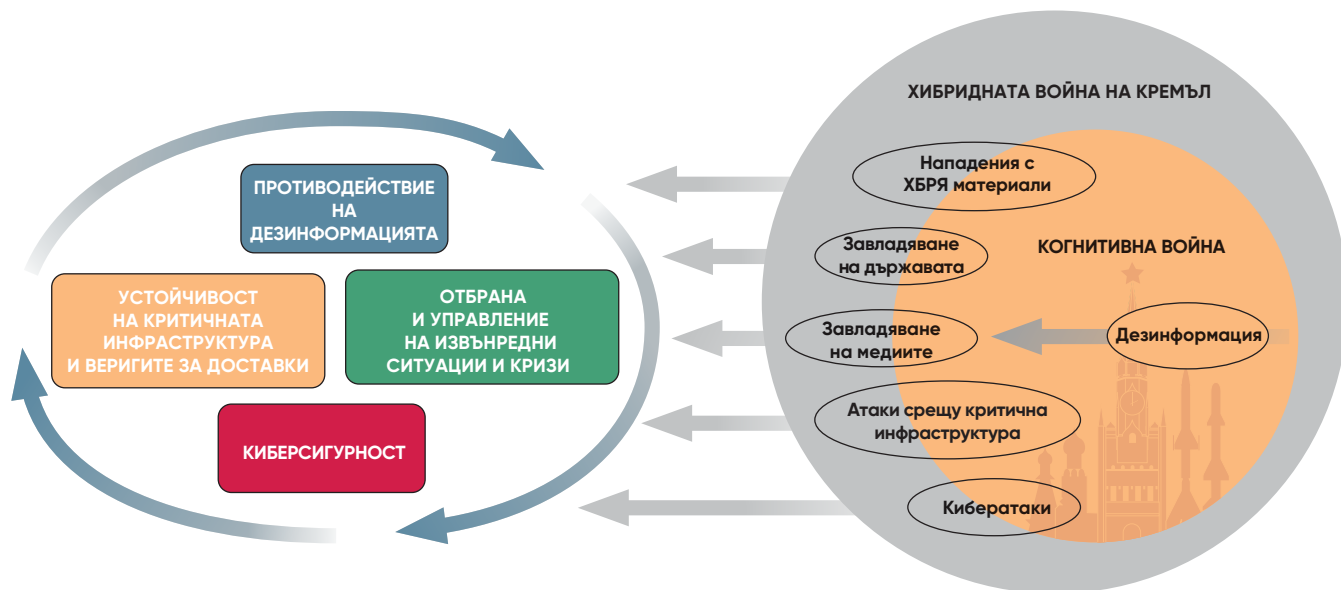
ПРОТИВОДЕЙСТВИЕ НА ДЕЗИНФОРМАЦИЯТА

УСТОЙЧИВОСТ НА КРИТИЧНАТА ИНФРАСТРУКТУРА И ВЕРИГИТЕ ЗА ДОСТАВКИ

ОТБРАНА И УПРАВЛЕНИЕ НА ИЗВЪНРЕДНИ СИТУАЦИИ И КРИЗИ

КИБЕРСИГУРНОСТ

ХИБРИДНАТА ВОЙНА НА КРЕМЪЛ

Нападения с ХБРЯ материали

Завладяване на държавата

КОГНИТИВНА ВОЙНА

Завладяване на медиите

Дезинформация

Атаки срещу критична инфраструктура

Кибератаки